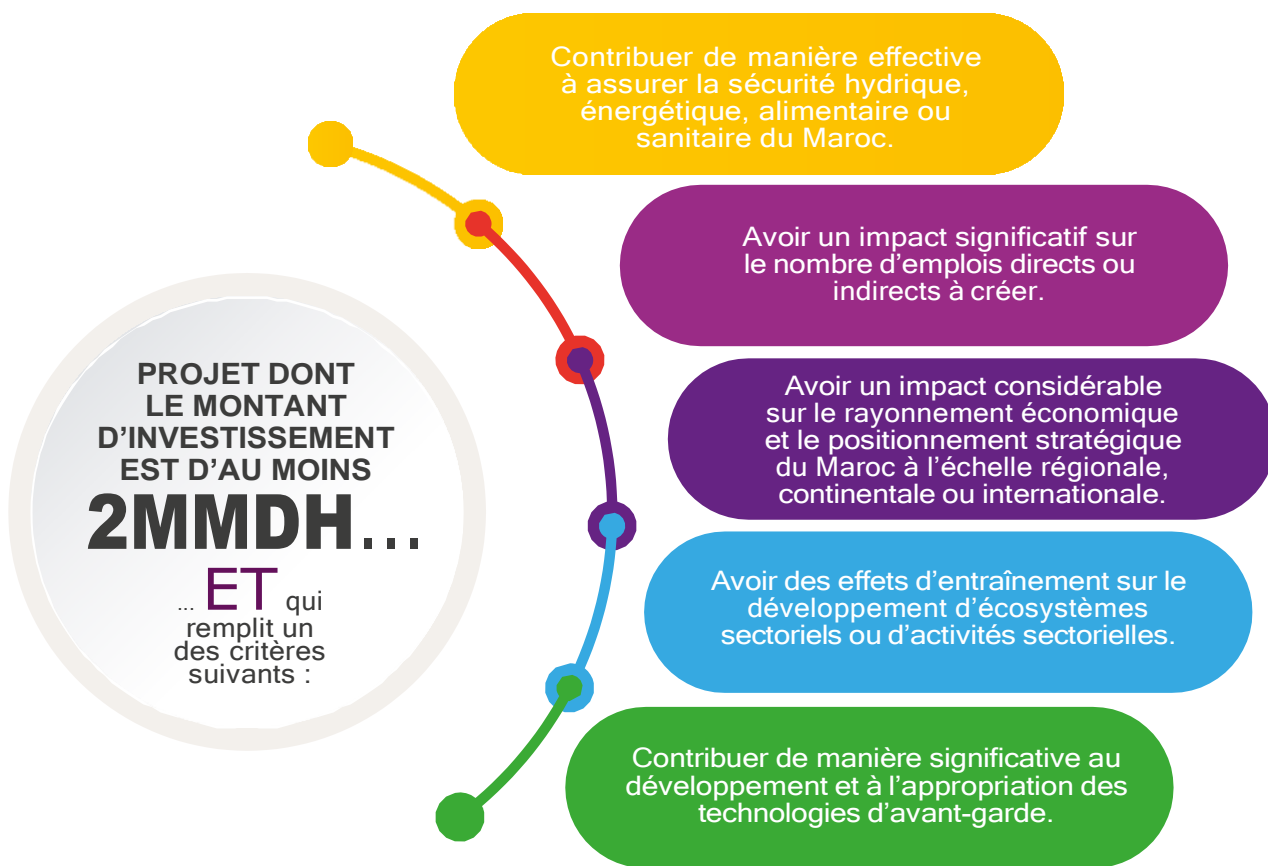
PROJET DONT LE MONTANT D’INVESTISSEMENT EST D’AU MOINS
2MMDH…
… ET qui remplit un des critères suivants :

Contribuer de manière effective à assurer la sécurité hydrique, énergétique, alimentaire ou sanitaire du Maroc.

Avoir un impact significatif sur le nombre d’emplois directs ou indirects à créer.

Avoir un impact considérable sur le rayonnement économique et le positionnement stratégique du Maroc à l’échelle régionale, continentale ou internationale.

Avoir des effets d’entraînement sur le développement d’écosystèmes sectoriels ou d’activités sectorielles.

Contribuer de manière significative au développement et à l’appropriation des technologies d’avant-garde.